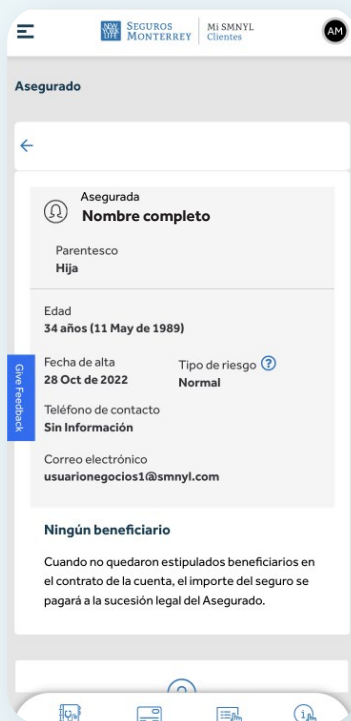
NEW YORK LIFE SEGUROS MONTERREY Mi SMNYL Clientes

AM

Asegurado

←

Asegurada
Nombre completo

Parentesco
Hija

Edad
34 años (11 May de 1989)

Fecha de alta
28 Oct de 2022

Tipo de riesgo ?
Normal

Teléfono de contacto
Sin Información

Correo electrónico
usuarionegocios1@smnyl.com

Give Feedback

Ningún beneficiario

Cuando no quedaron estipulados beneficiarios en el contrato de la cuenta, el importe del seguro se pagará a la sucesión legal del Asegurado.